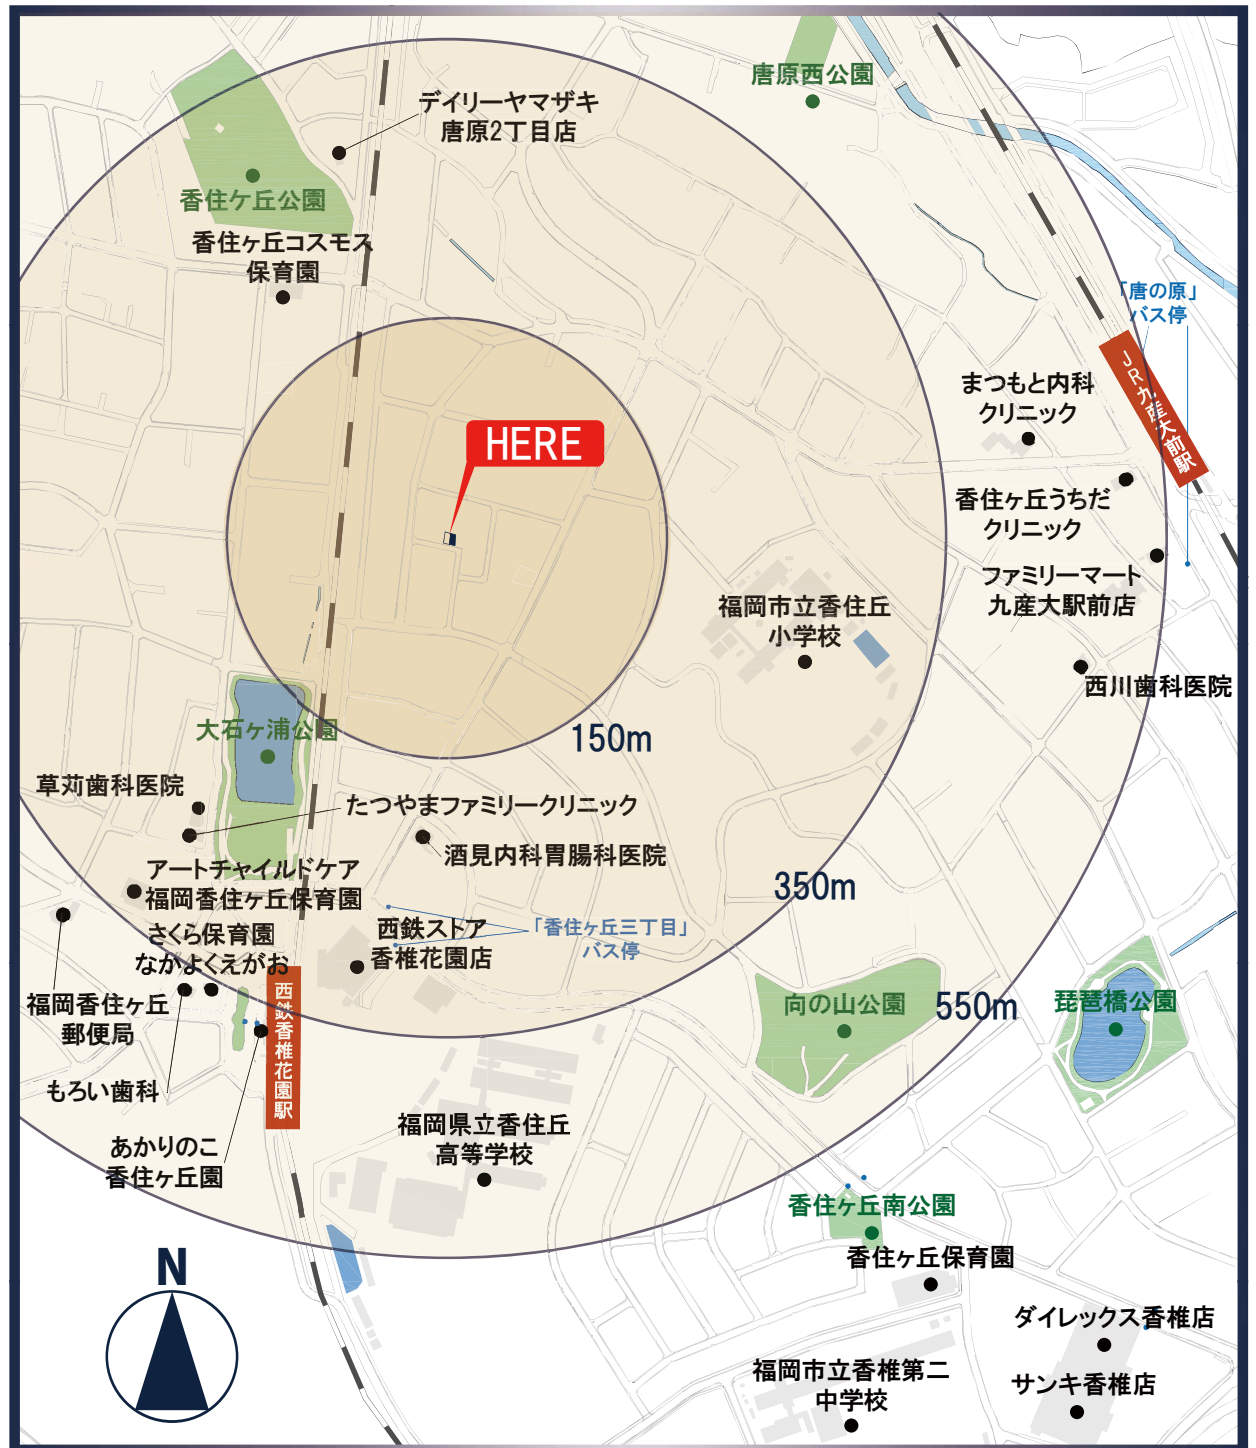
唐原西公園

デイリーヤマザキ
唐原2丁目店

香住ヶ丘公園

香住ヶ丘コスモス
保育園

「唐の原」
バス停

JR九産大前駅

まつもと内科
クリニック

香住ヶ丘うちだ
クリニック

ファミリーマート
九産大駅前店

HERE

福岡市立香住丘
小学校

西川歯科医院

大石ヶ浦公園

150m

草苅歯科医院

たつやまファミリークリニック

酒見内科胃腸科医院

アートチャイルドケア
福岡香住ヶ丘保育園

350m

さくら保育園
なかよくえがお

西鉄ストア
香椎花園店

「香住ヶ丘三丁目」
バス停

福岡香住ヶ丘
郵便局

西鉄香椎花園駅

向の山公園

550m

琵琶橋公園

もろい歯科

福岡県立香住丘
高等学校

あかりのこ
香住ヶ丘園

香住ヶ丘南公園

香住ヶ丘保育園

N

ダイレックス香椎店

福岡市立香椎第二
中学校

サンキ香椎店